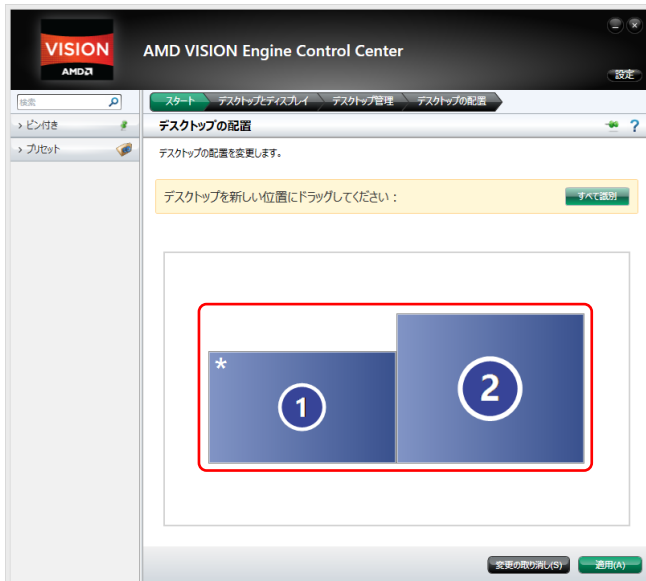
VISION
AMD

AMD VISION Engine Control Center

設定

検索
› ピン付き
› プリセット

スタート
デスクトップとディスプレイ
デスクトップ管理
デスクトップの配置

デスクトップの配置

?

デスクトップの配置を変更します。

デスクトップを新しい位置にドラッグしてください：

すべて識別

*
1
2

変更の取り消し(S)
適用(A)